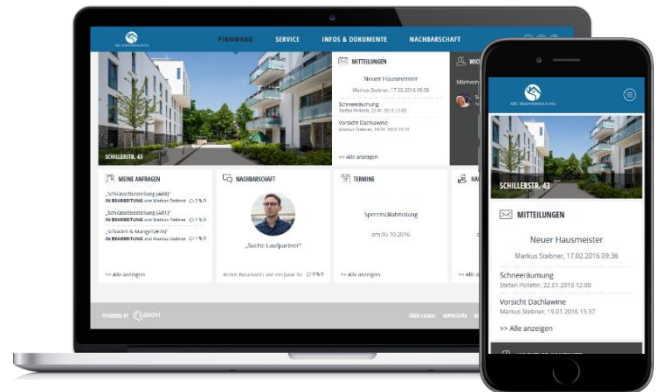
PINNWAND SERVICE INFOS & DOKUMENTE NACHBARSCHAFT

SCHILLERSTR. 43

MITTEILUNGEN

Neuer Hausmeister
Markus Stebner, 17.02.2016 09:36

Schneeräumung
Stefan Pollette, 22.01.2016 12:00

Vorsicht Dachlawine
Markus Stebner, 19.01.2016 15:37

>> Alle anzeigen

MEINE ANFRAGEN

„Schlüsselbestellung (A45)"
IN BEARBEITUNG von Markus Stebner

„Schlüsselbestellung (A45)"
IN BEARBEITUNG von Markus Stebner

„Schaden & Mangel (A16)"
IN BEARBEITUNG von Markus Stebner

>> Alle anzeigen

NACHBARSCHAFT

„Suche Laufpartner"

TERMINE

Sperrmüllabholung

am 04.10.2016

>> Alle anzeigen

POWERED BY casavi

ABC Hausverwaltung

SCHILLERSTR. 43

MITTEILUNGEN

Neuer Hausmeister
Markus Stebner, 17.02.2016 09:36

Schneeräumung
Stefan Pollette, 22.01.2016 12:00

Vorsicht Dachlawine
Markus Stebner, 19.01.2016 15:37

>> Alle anzeigen